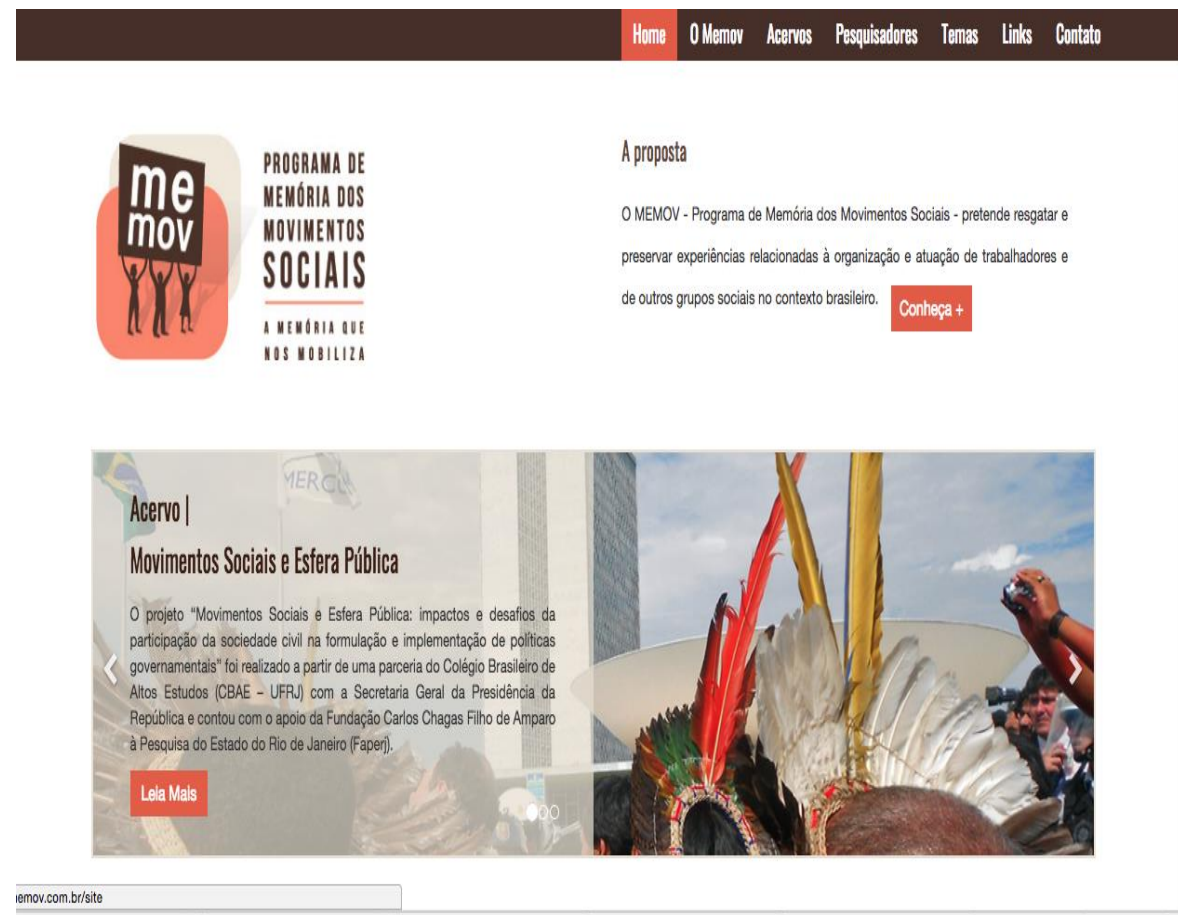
Home O Memov Acervos Pesquisadores Temas Links Contato

me
mov

PROGRAMA DE MEMÓRIA DOS MOVIMENTOS SOCIAIS

A MEMÓRIA QUE NOS MOBILIZA

A proposta

O MEMOV - Programa de Memória dos Movimentos Sociais - pretende resgatar e preservar experiências relacionadas à organização e atuação de trabalhadores e de outros grupos sociais no contexto brasileiro.

Conheça +

MERC

Acervo |
Movimentos Sociais e Esfera Pública

O projeto "Movimentos Sociais e Esfera Pública: impactos e desafios da participação da sociedade civil na formulação e implementação de políticas governamentais" foi realizado a partir de uma parceria do Colégio Brasileiro de Altos Estudos (CBAE – UFRJ) com a Secretaria Geral da Presidência da República e contou com o apoio da Fundação Carlos Chagas Filho de Amparo à Pesquisa do Estado do Rio de Janeiro (Faperj).

Leia Mais

emov.com.br/site